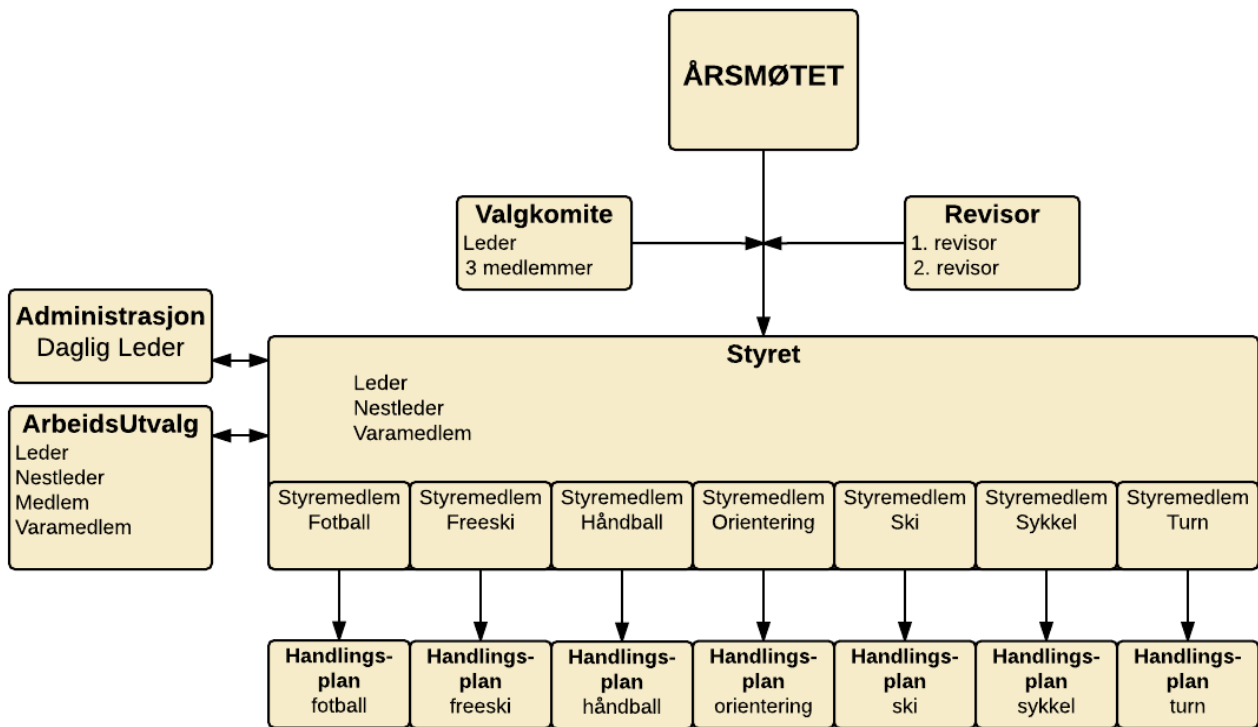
ÅRSMØTET

Valgkomite
Leder
3 medlemmer

Revisor
1. revisor
2. revisor

Administrasjon
Daglig Leder

ArbeidsUtvalg
Leder
Nestleder
Medlem
Varamedlem

Styret
Leder
Nestleder
Varamedlem

Styremedlem Fotball

Styremedlem Freeski

Styremedlem Håndball

Styremedlem Orientering

Styremedlem Ski

Styremedlem Sykkel

Styremedlem Turn

Handlingsplan fotball

Handlingsplan freeski

Handlingsplan håndball

Handlingsplan orientering

Handlingsplan ski

Handlingsplan sykkel

Handlingsplan turn